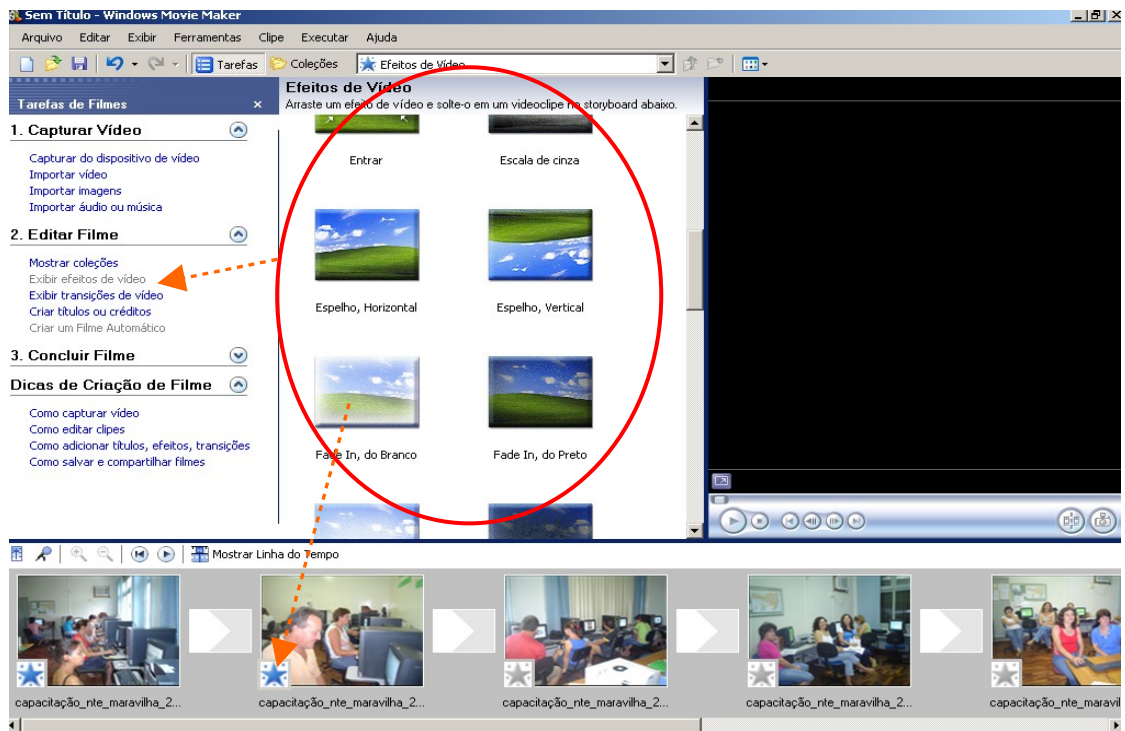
Sem Título - Windows Movie Maker

Arquivo Editar Exibir Ferramentas Clipe Executar Ajuda

Tarefas Coleções Efeitos de Vídeo

Tarefas de Filmes

1. Capturar Vídeo

Capturar do dispositivo de vídeo
Importar vídeo
Importar imagens
Importar áudio ou música

2. Editar Filme

Mostrar coleções
Exibir efeitos de vídeo
Exibir transições de vídeo
Criar títulos ou créditos
Criar um Filme Automático

3. Concluir Filme

Dicas de Criação de Filme

Como capturar vídeo
Como editar clipes
Como adicionar títulos, efeitos, transições
Como salvar e compartilhar filmes

Efeitos de Vídeo
Arraste um efeito de vídeo e solte-o em um videoclipe no storyboard abaixo.

Entrar
Escala de cinza
Espelho, Horizontal
Espelho, Vertical
Fade In, do Branco
Fade In, do Preto

Mostrar Linha do Tempo

capacitação_nte_maravilha_2...
capacitação_nte_maravilha_2...
capacitação_nte_maravilha_2...
capacitação_nte_maravilha_2...
capacitação_nte_maravilha_2...